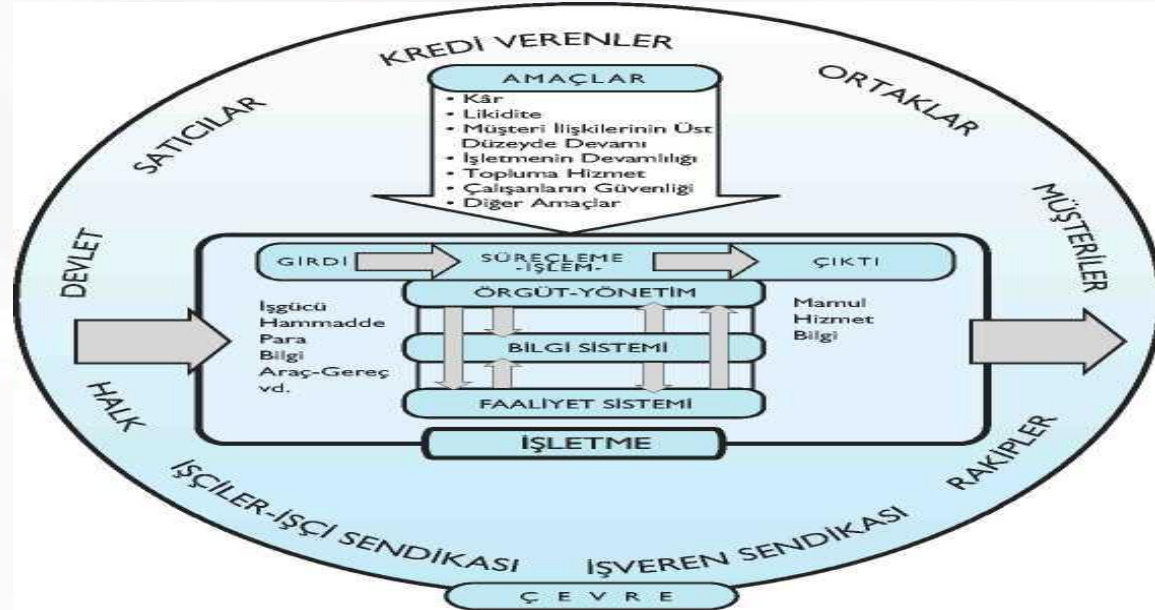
KREDİ VERENLER

SATICILAR

ORTAKLAR

AMAÇLAR
• Kâr
• Likidite
• Müşteri İlişkilerinin Üst Düzeyde Devamı
• İşletmenin Devamlılığı
• Topluma Hizmet
• Çalışanların Güvenliği
• Diğer Amaçlar

DEVLET

MÜŞTERİLER

GİRDİ

SÜREÇLEME -İŞLEM-

ÇIKTI

ÖRGÜT-YÖNETİM

İşgücü
Hammadde
Para
Bilgi
Araç-Gereç
vd.

Mamul
Hizmet
Bilgi

BİLGİ SİSTEMİ

FAALİYET SİSTEMİ

İŞLETME

HALK

RAKİPLER

İŞÇİLER-İŞÇİ SENDİKASI

İŞVEREN SENDİKASI

Ç E V R E